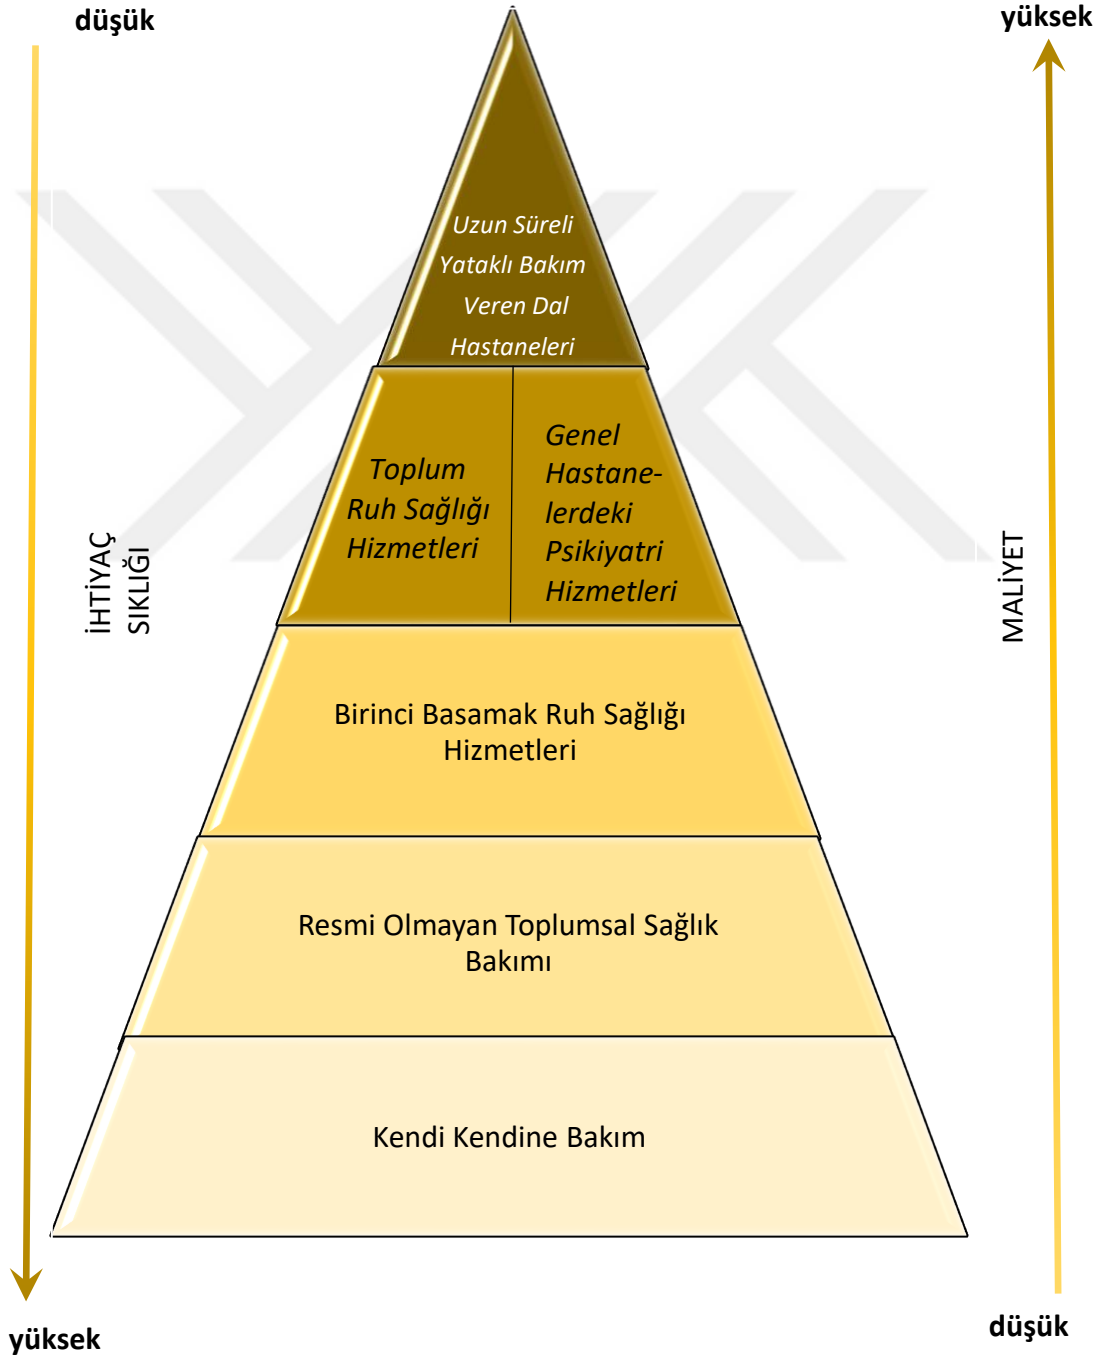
düşük

yüksek

Uzun Süreli Yataklı Bakım Veren Dal Hastaneleri

Toplum Ruh Sağlığı Hizmetleri

Genel Hastanelerdeki Psikiyatri Hizmetleri

İHTİYAÇ SIKLIĞI

MALİYET

Birinci Basamak Ruh Sağlığı Hizmetleri

Resmi Olmayan Toplumsal Sağlık Bakımı

Kendi Kendine Bakım

yüksek

düşük